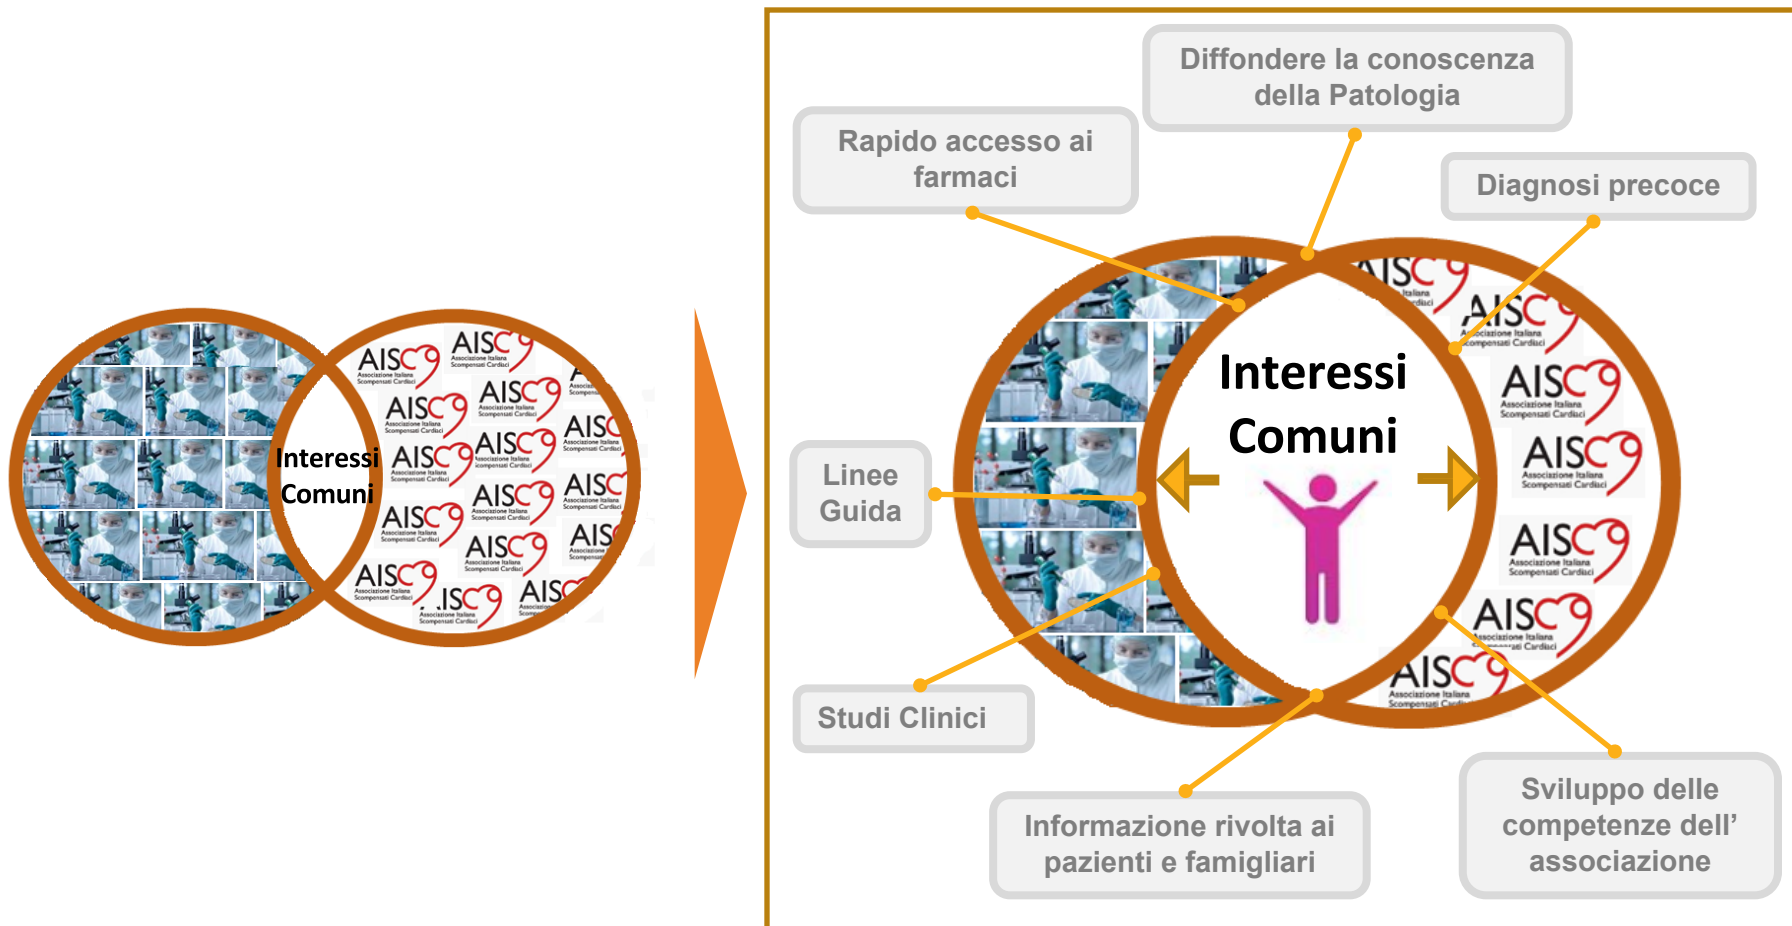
Interessi Comuni

Diffondere la conoscenza della Patologia

Rapido accesso ai farmaci

Diagnosi precoce

Interessi Comuni

Linee Guida

Studi Clinici

Informazione rivolta ai pazienti e famigliari

Sviluppo delle competenze dell' associazione